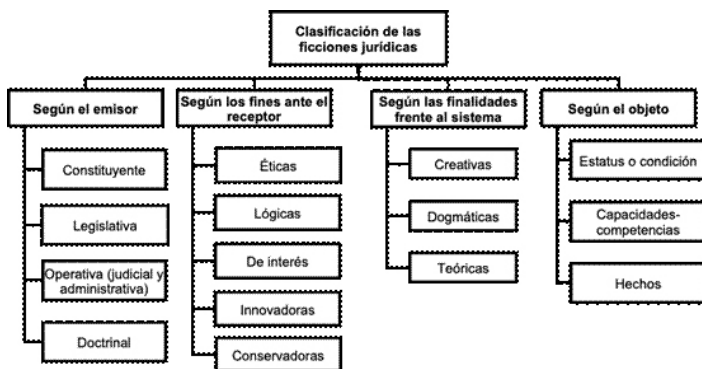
Clasificación de las ficciones jurídicas

Según el emisor

Constituyente

Legislativa

Operativa (judicial y administrativa)

Doctrinal

Según los fines ante el receptor

Éticas

Lógicas

De interés

Innovadoras

Conservadoras

Según las finalidades frente al sistema

Creativas

Dogmáticas

Teóricas

Según el objeto

Estatus o condición

Capacidades-competencias

Hechos